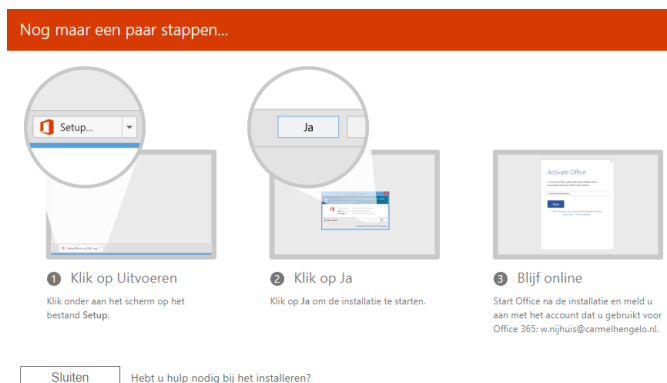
Nog maar een paar stappen...

Setup...

Ja

Activate Office

1 Klik op Uitvoeren

Klik onder aan het scherm op het bestand Setup.

2 Klik op Ja

Klik op Ja om de installatie te starten.

3 Blijf online

Start Office na de installatie en meld u aan met het account dat u gebruikt voor Office 365: w.nijhuis@carmelhengelo.nl.

Sluiten

Hebt u hulp nodig bij het installeren?